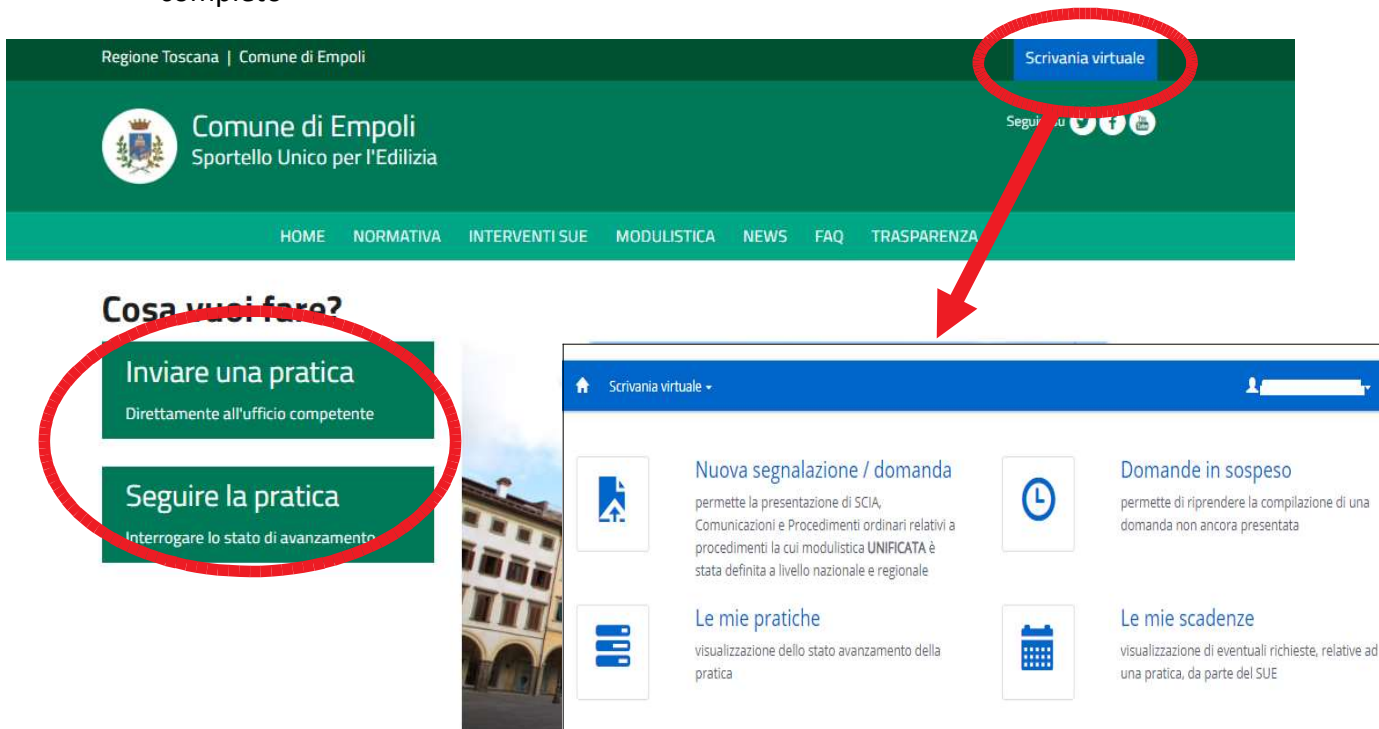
Regione Toscana | Comune di Empoli

Scrivania virtuale

Comune di Empoli
Sportello Unico per l'Edilizia

Segui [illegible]

HOME NORMATIVA INTERVENTI SUE MODULISTICA NEWS FAQ TRASPARENZA

Cosa vuoi fare?

Inviare una pratica
Direttamente all'ufficio competente

Seguire la pratica
Interrogare lo stato di avanzamento

Scrivania virtuale

Nuova segnalazione / domanda
permette la presentazione di SCIA, Comunicazioni e Procedimenti ordinari relativi a procedimenti la cui modulistica UNIFICATA è stata definita a livello nazionale e regionale

Domande in sospeso
permette di riprendere la compilazione di una domanda non ancora presentata

Le mie pratiche
visualizzazione dello stato avanzamento della pratica

Le mie scadenze
visualizzazione di eventuali richieste, relative ad una pratica, da parte del SUE